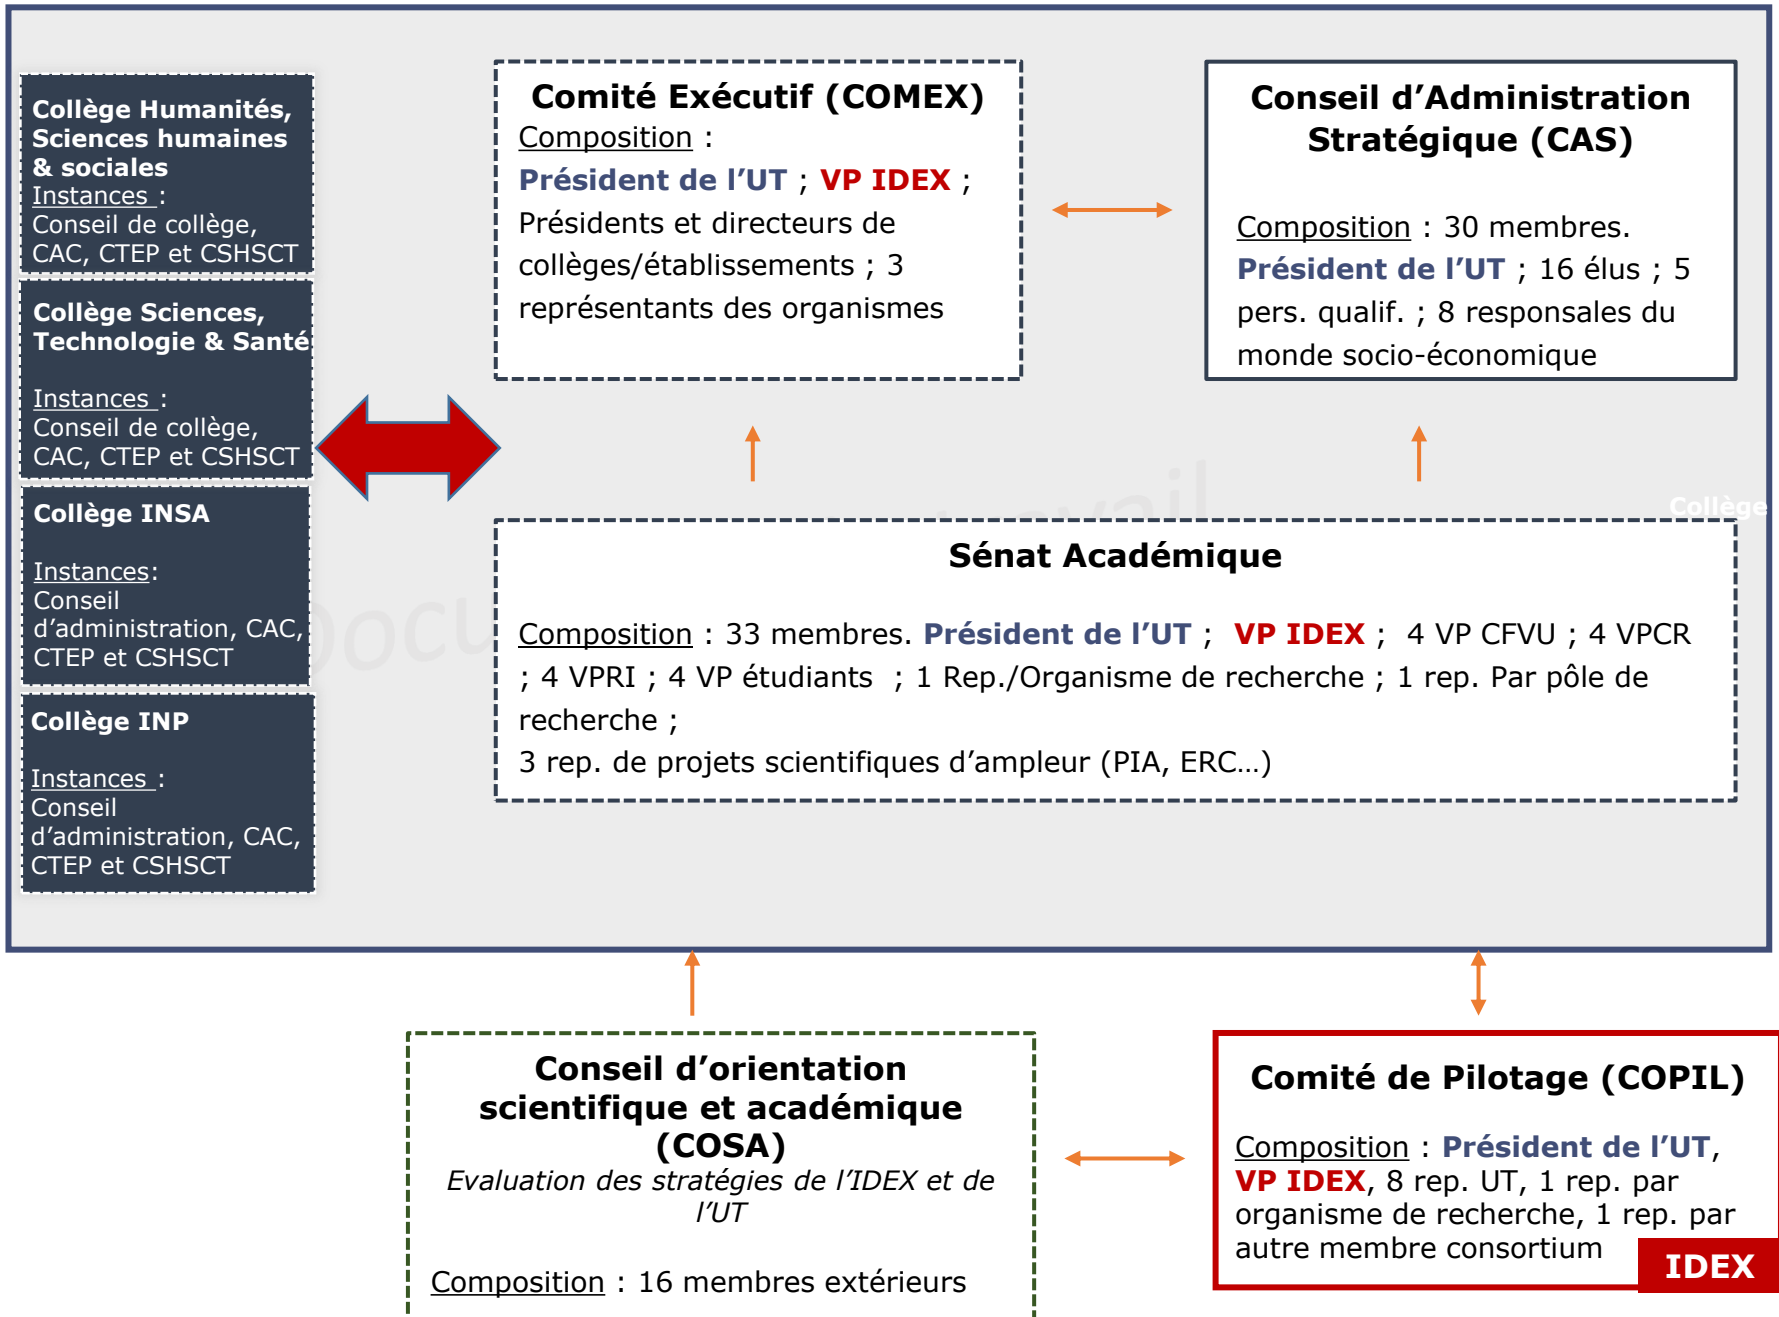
Collège Humanités, Sciences humaines & sociales
Instances :
Conseil de collège, CAC, CTEP et CSHSCT

Collège Sciences, Technologie & Santé

Instances :
Conseil de collège, CAC, CTEP et CSHSCT

Collège INSA

Instances:
Conseil d'administration, CAC, CTEP et CSHSCT

Collège INP

Instances :
Conseil d'administration, CAC, CTEP et CSHSCT

Comité Exécutif (COMEX)
Composition :
Président de l'UT ; VP IDEX ; Présidents et directeurs de collèges/établissements ; 3 représentants des organismes

Conseil d'Administration Stratégique (CAS)

Composition : 30 membres. Président de l'UT ; 16 élus ; 5 pers. qualif. ; 8 responsales du monde socio-économique

Collège

Sénat Académique

Composition : 33 membres. Président de l'UT ; VP IDEX ; 4 VP CFVU ; 4 VPCR ; 4 VPRI ; 4 VP étudiants ; 1 Rep./Organisme de recherche ; 1 rep. Par pôle de recherche ;
3 rep. de projets scientifiques d'ampleur (PIA, ERC…)

Conseil d'orientation scientifique et académique (COSA)
Evaluation des stratégies de l'IDEX et de l'UT

Composition : 16 membres extérieurs

Comité de Pilotage (COPIL)

Composition : Président de l'UT, VP IDEX, 8 rep. UT, 1 rep. par organisme de recherche, 1 rep. par autre membre consortium

IDEX